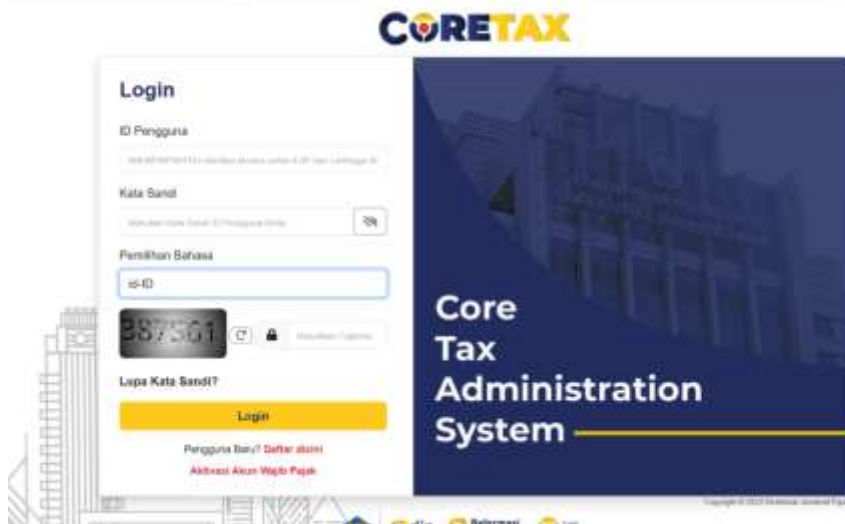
CORETAX

Login

ID Pengguna

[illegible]

Kata Sandi

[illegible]

Pemilihan Bahasa

id-ID

387561

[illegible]

Lupa Kata Sandi?

Login

Pengguna Baru? Daftar disini

Aktivasi Akun Wajib Pajak

Core Tax Administration System

Copyright © 2023 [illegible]